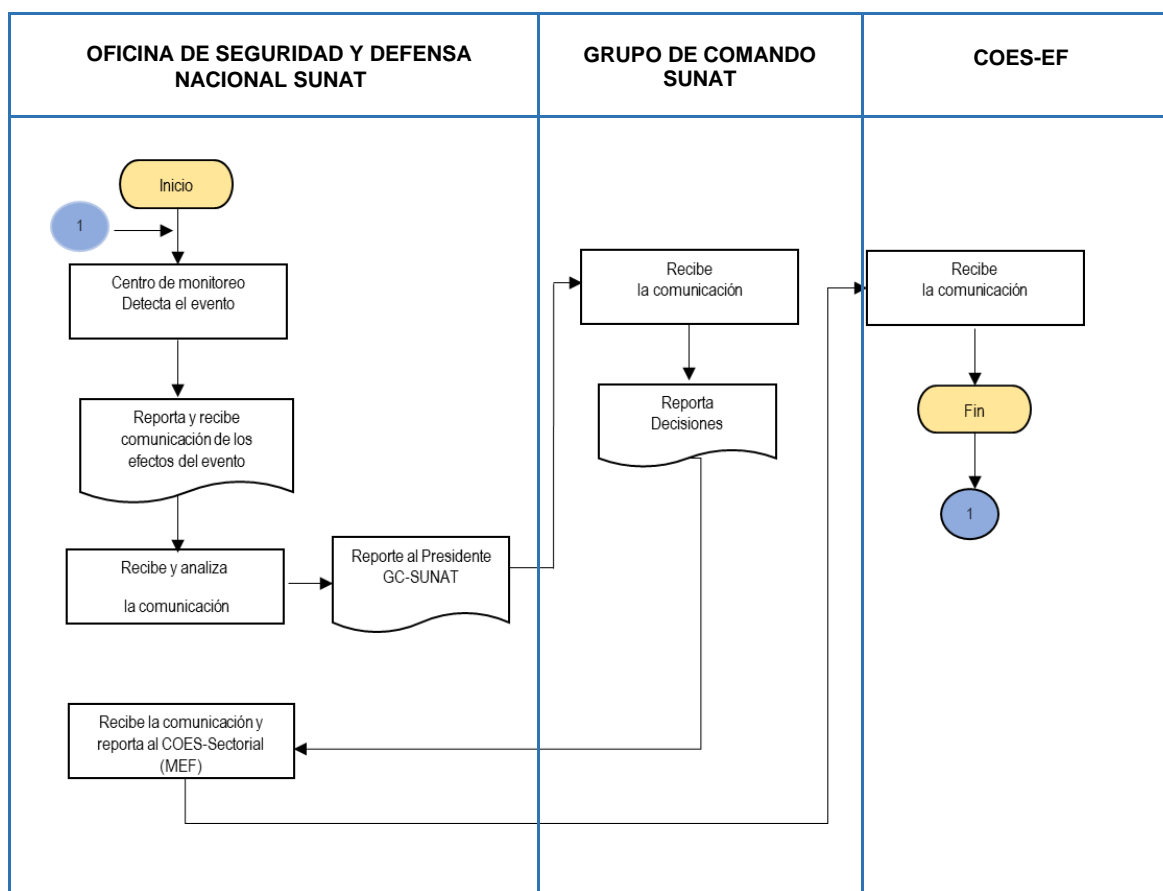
OFICINA DE SEGURIDAD Y DEFENSA NACIONAL SUNAT

GRUPO DE COMANDO SUNAT

COES-EF

Inicio

1

Centro de monitoreo Detecta el evento

Reporta y recibe comunicación de los efectos del evento

Recibe y analiza

la comunicación

Reporte al Presidente GC-SUNAT

Recibe la comunicación y reporta al COES-Sectorial (MEF)

Recibe la comunicación

Reporta Decisiones

Recibe la comunicación

Fin

1